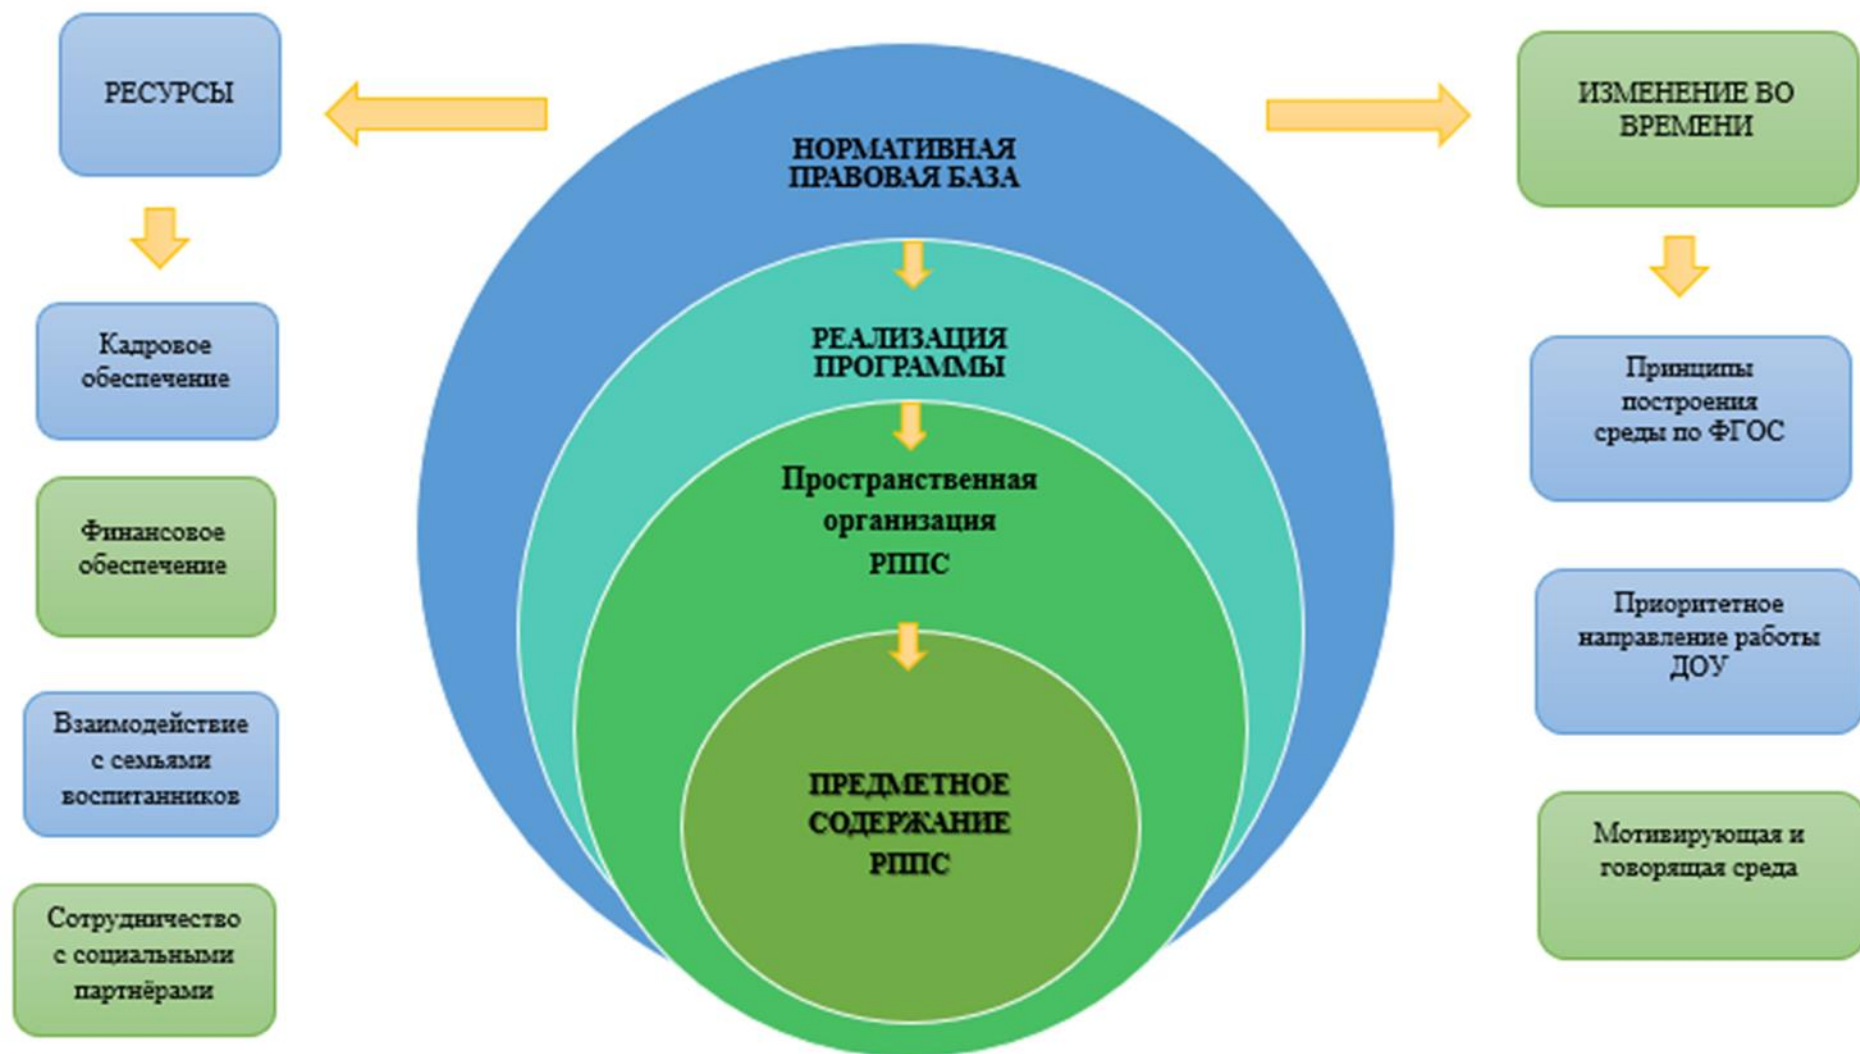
РЕСУРСЫ

Кадровое обеспечение

Финансовое обеспечение

Взаимодействие с семьями воспитанников

Сотрудничество с социальными партнёрами

НОРМАТИВНАЯ ПРАВОВАЯ БАЗА

РЕАЛИЗАЦИЯ ПРОГРАММЫ

Пространственная организация РППС

ПРЕДМЕТНОЕ СОДЕРЖАНИЕ РППС

ИЗМЕНЕНИЕ ВО ВРЕМЕНИ

Принципы построения среды по ФГОС

Приоритетное направление работы ДОУ

Мотивирующая и говорящая среда